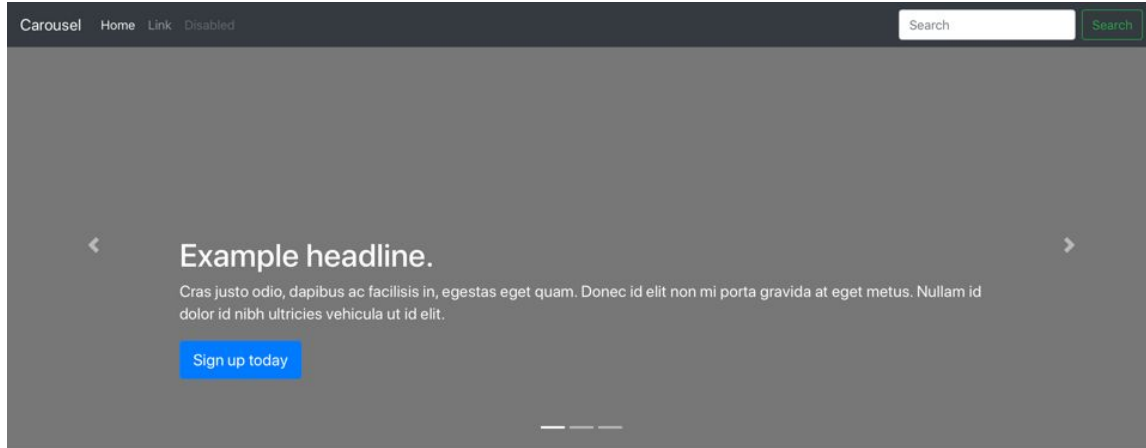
Carousel Home Link Disabled

Search Search

‹

Example headline.

Cras justo odio, dapibus ac facilisis in, egestas eget quam. Donec id elit non mi porta gravida at eget metus. Nullam id dolor id nibh ultricies vehicula ut id elit.

Sign up today

›